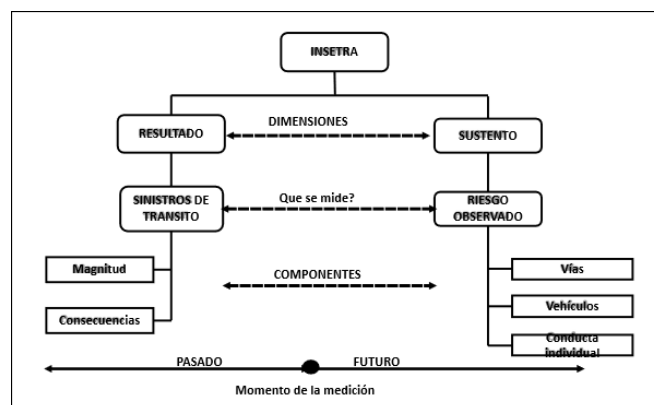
INSETRA

RESULTADO

DIMENSIONES

SUSTENTO

SINISTROS DE TRANSITO

Que se mide?

RIESGO OBSERVADO

Magnitud

COMPONENTES

Vías

Vehículos

Consecuencias

Conducta individual

PASADO

FUTURO

Momento de la medición